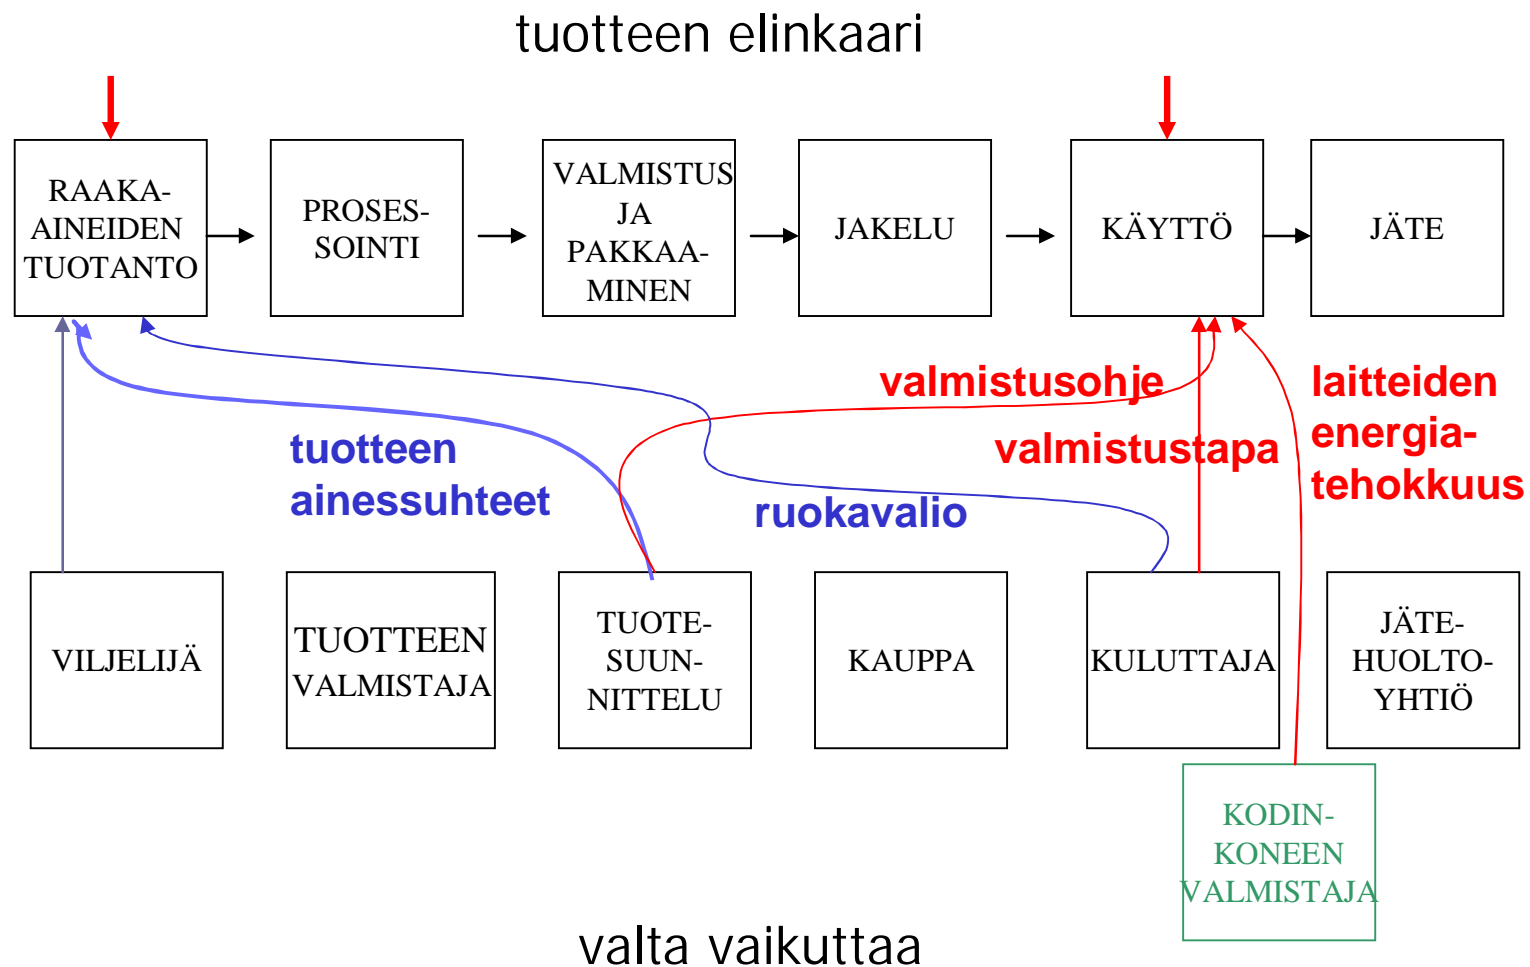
tuotteen elinkaari

RAAKAAINEIDEN TUOTANTO

PROSESSOINTI

VALMISTUS JA PAKKAAMINEN

JAKELU

KÄYTTÖ

JÄTE

valmistusohje

laitteiden energiatehokkuus

valmistustapa

tuotteen ainessuhteet

ruokavalio

VILJELIJÄ

TUOTTEEN VALMISTAJA

TUOTESUUNNITTELU

KAUPPA

KULUTTAJA

JÄTEHUOLTOYHTIÖ

KODINKONEEN VALMISTAJA

valta vaikuttaa